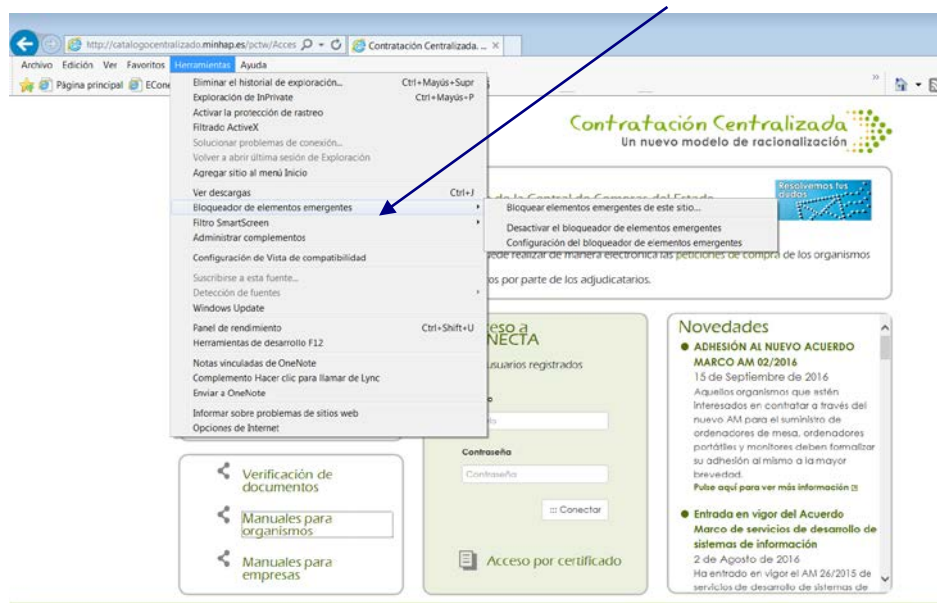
http://catalogocentralizado.minhap.es/pctw/Acces
Contratación Centralizada. ...

Archivo Edición Ver Favoritos Herramientas Ayuda

Página principal ECon

Eliminar el historial de exploración... Ctrl+Mayús+Supr
Exploración de InPrivate Ctrl+Mayús+P
Activar la protección de rastreo
Filtrado ActiveX
Solucionar problemas de conexión...
Volver a abrir última sesión de Exploración
Agregar sitio al menú Inicio
Ver descargas Ctrl+J
Bloqueador de elementos emergentes
Filtro SmartScreen
Administrar complementos
Configuración de Vista de compatibilidad
Suscribirse a esta fuente...
Detección de fuentes
Windows Update
Panel de rendimiento Ctrl+Shift+U
Herramientas de desarrollo F12
Notas vinculadas de OneNote
Complemento Hacer clic para llamar de Lync
Enviar a OneNote
Informar sobre problemas de sitios web
Opciones de Internet

Bloquear elementos emergentes de este sitio...
Desactivar el bloqueador de elementos emergentes
Configuración del bloqueador de elementos emergentes

Contratación Centralizada
Un nuevo modelo de racionalización

Resolvemos tus dudas

de la Central de Compras del Estado
puede realizar de manera electrónica las peticiones de compra de los organismos
os por parte de los adjudicatarios.

eso a
NECTA
usuarios registrados

Contraseña
Contraseña
::: Conectar

Acceso por certificado

Verificación de documentos
Manuales para organismos
Manuales para empresas

Novedades
ADHESIÓN AL NUEVO ACUERDO MARCO AM 02/2016
15 de Septiembre de 2016
Aquellos organismos que estén interesados en contratar a través del nuevo AM para el suministro de ordenadores de mesa, ordenadores portátiles y monitores deben formalizar su adhesión al mismo a la mayor brevedad.
Pulse aquí para ver más información

Entrada en vigor del Acuerdo Marco de servicios de desarrollo de sistemas de información
2 de Agosto de 2016
Ha entrado en vigor el AM 26/2015 de servicios de desarrollo de sistemas de